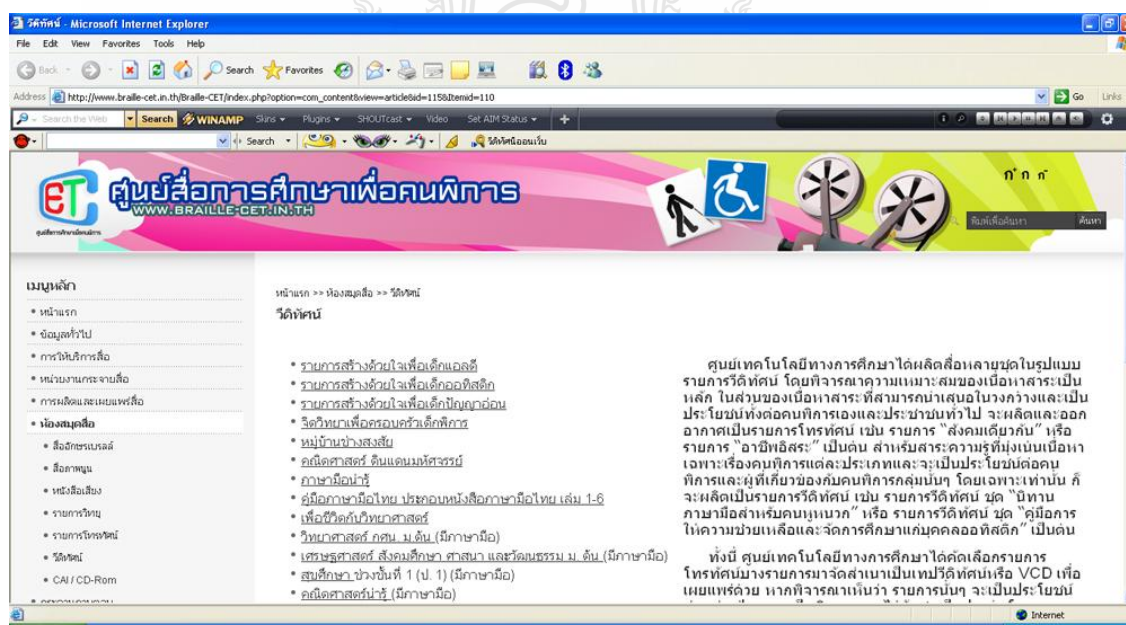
วีดิทัศน์ - Microsoft Internet Explorer

File Edit View Favorites Tools Help

Back Search Favorites

Address http://www.braille-cet.in.th/Braille-CET/index.php?option=com_content&view=article&id=115&Itemid=110

Go Links

Search the Web Search WINAMP Skins Plugins SHOUTcast Video Set AIM Status

Search วิดีทัศน์ออนไลน์

ศูนย์สื่อการศึกษาเพื่อคนพิการ
WWW.BRAILLE-CET.IN.TH

ก ก ก

พิมพ์เพื่อค้นหา ค้นหา

เมนูหลัก

• หน้าแรก
• ข้อมูลทั่วไป
• การให้บริการสื่อ
• หน่วยงานกระจายสื่อ
• การผลิตและเผยแพร่สื่อ
• ห้องสมุดสื่อ
• สื่ออักษรเบรลล์
• สื่อภาพนูน
• หนังสือเสียง
• รายการวิทยุ
• รายการโทรทัศน์
• วีดิทัศน์
• CAI / CD-Rom

หน้าแรก >> ห้องสมุดสื่อ >> วีดิทัศน์

วีดิทัศน์

• รายการสร้างด้วยใจเพื่อเด็กแอลดี
• รายการสร้างด้วยใจเพื่อเด็กออทิสติก
• รายการสร้างด้วยใจเพื่อเด็กปัญญาอ่อน
• จิตวิทยาเพื่อครอบครัวเด็กพิการ
• หมู่บ้านช่างสงสัย
• คณิตศาสตร์ ดินแดนมหัศจรรย์
• ภาษามือน่ารู้
• คู่มือภาษามือไทย ประกอบหนังสือภาษามือไทย เล่ม 1-6
• เพื่อชีวิตกับวิทยาศาสตร์
• วิทยาศาสตร์ กศน. ม.ต้น (มีภาษามือ)
• เศรษฐศาสตร์ สังคมศึกษา ศาสนา และวัฒนธรรม ม. ต้น (มีภาษามือ)
• สุขศึกษา ช่วงชั้นที่ 1 (ป. 1) (มีภาษามือ)
• คณิตศาสตร์น่ารู้ (มีภาษามือ)

ศูนย์เทคโนโลยีทางการศึกษาได้ผลิตสื่อหลายชุดในรูปแบบรายการวีดิทัศน์ โดยพิจารณาความเหมาะสมของเนื้อหาสาระเป็นหลัก ในส่วนของเนื้อหาสาระที่สามารถนำเสนอในวงกว้างและเป็นประโยชน์ทั้งต่อคนพิการเองและประชาชนทั่วไป จะผลิตและออกอากาศเป็นรายการโทรทัศน์ เช่น รายการ "สังคมเดียวกัน" หรือ รายการ "อาชีพอิสระ" เป็นต้น สำหรับสาระความรู้ที่มุ่งเน้นเนื้อหาเฉพาะเรื่องคนพิการแต่ละประเภทและจะเป็นประโยชน์ต่อคนพิการและผู้ที่เกี่ยวข้องกับคนพิการกลุ่มนั้นๆ โดยเฉพาะเท่านั้น ก็จะผลิตเป็นรายการวีดิทัศน์ เช่น รายการวีดิทัศน์ ชุด "นิทานภาษามือสำหรับคนหูหนวก" หรือ รายการวีดิทัศน์ ชุด "คู่มือการให้ความช่วยเหลือและจัดการศึกษาแก่บุคคลออทิสติก" เป็นต้น

ทั้งนี้ ศูนย์เทคโนโลยีทางการศึกษาได้คัดเลือกรายการโทรทัศน์บางรายการมาจัดสำเนาเป็นเทปวีดิทัศน์หรือ VCD เพื่อเผยแพร่ด้วย หากพิจารณาเห็นว่า รายการนั้นๆ จะเป็นประโยชน์ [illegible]

Internet